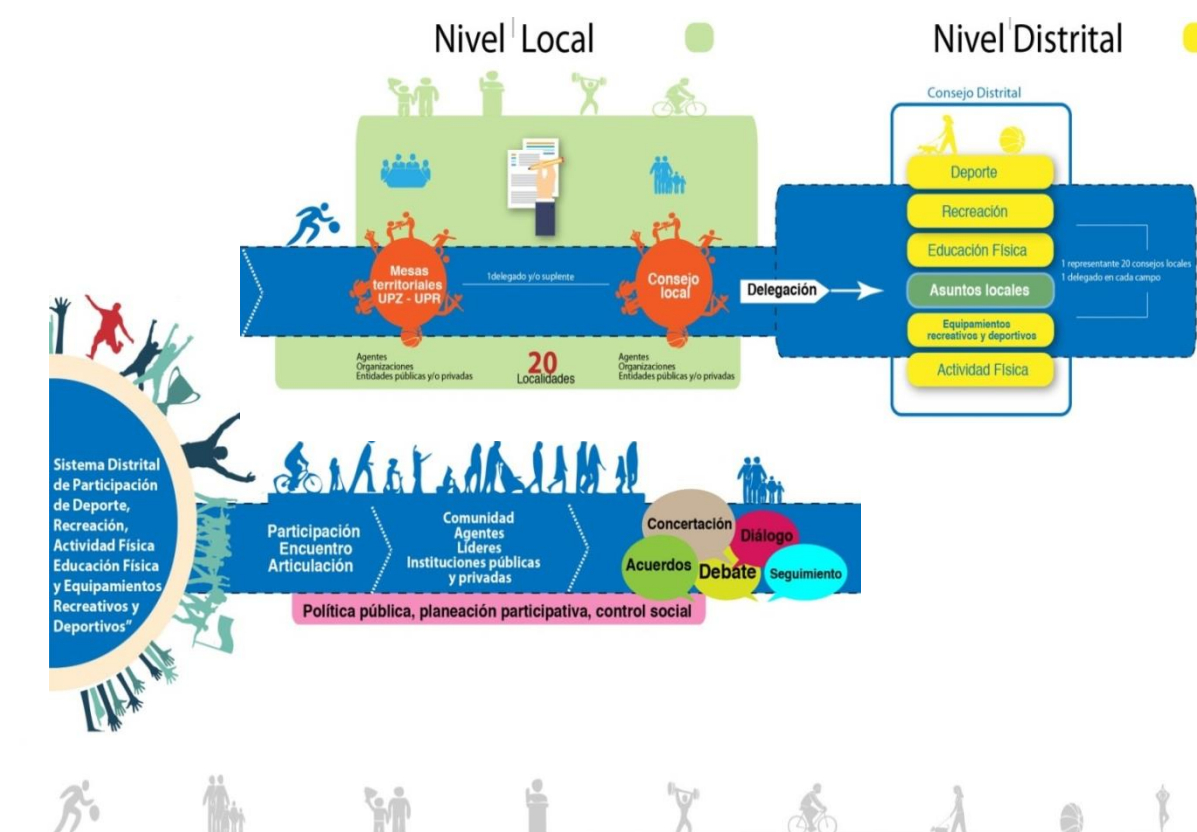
Nivel Local

Nivel Distrital

Consejo Distrital

Deporte

Recreación

Educación Física

Asuntos locales

Equipamientos recreativos y deportivos

Actividad Física

1 representante 20 consejos locales
1 delegado en cada campo

Mesas territoriales UPZ - UPR

1delegado y/o suplente

Consejo local

Delegación

Agentes
Organizaciones
Entidades públicas y/o privadas

20
Localidades

Agentes
Organizaciones
Entidades públicas y/o privadas

Sistema Distrital de Participación de Deporte, Recreación, Actividad Física Educación Física y Equipamientos Recreativos y Deportivos"

Participación
Encuentro
Articulación

Comunidad
Agentes
Líderes
Instituciones públicas y privadas

Concertación

Diálogo

Acuerdos

Debate

Seguimiento

Política pública, planeación participativa, control social